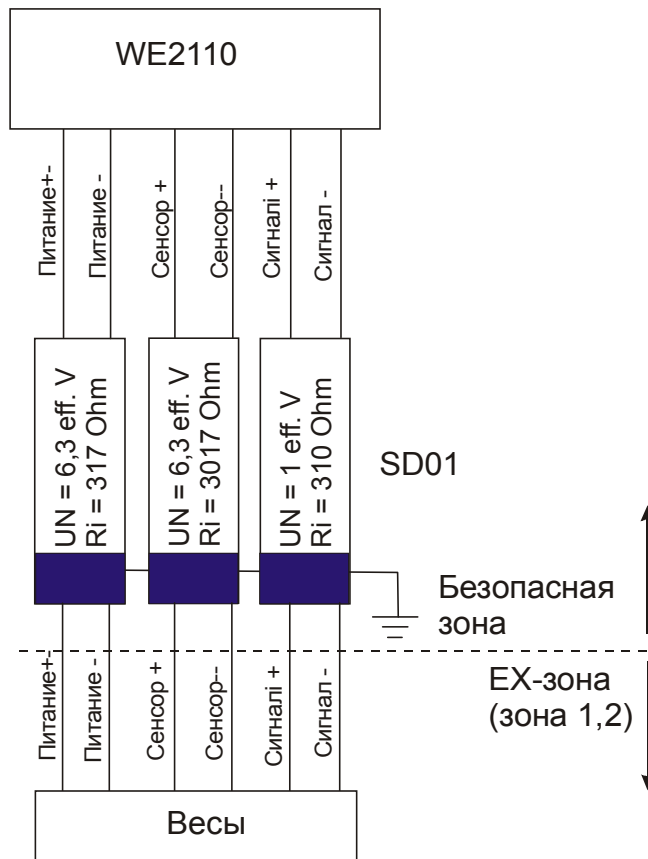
WE2110

Питание+-
Питание -
Сенсор +
Сенсор--
Сигналі +
Сигнал -

UN = 6,3 eff. V
Ri = 317 Ohm

UN = 6,3 eff. V
Ri = 3017 Ohm

UN = 1 eff. V
Ri = 310 Ohm

SD01

Безопасная зона

EX-зона
(зона 1,2)

Питание+-
Питание -
Сенсор +
Сенсор--
Сигналі +
Сигнал -

Весы